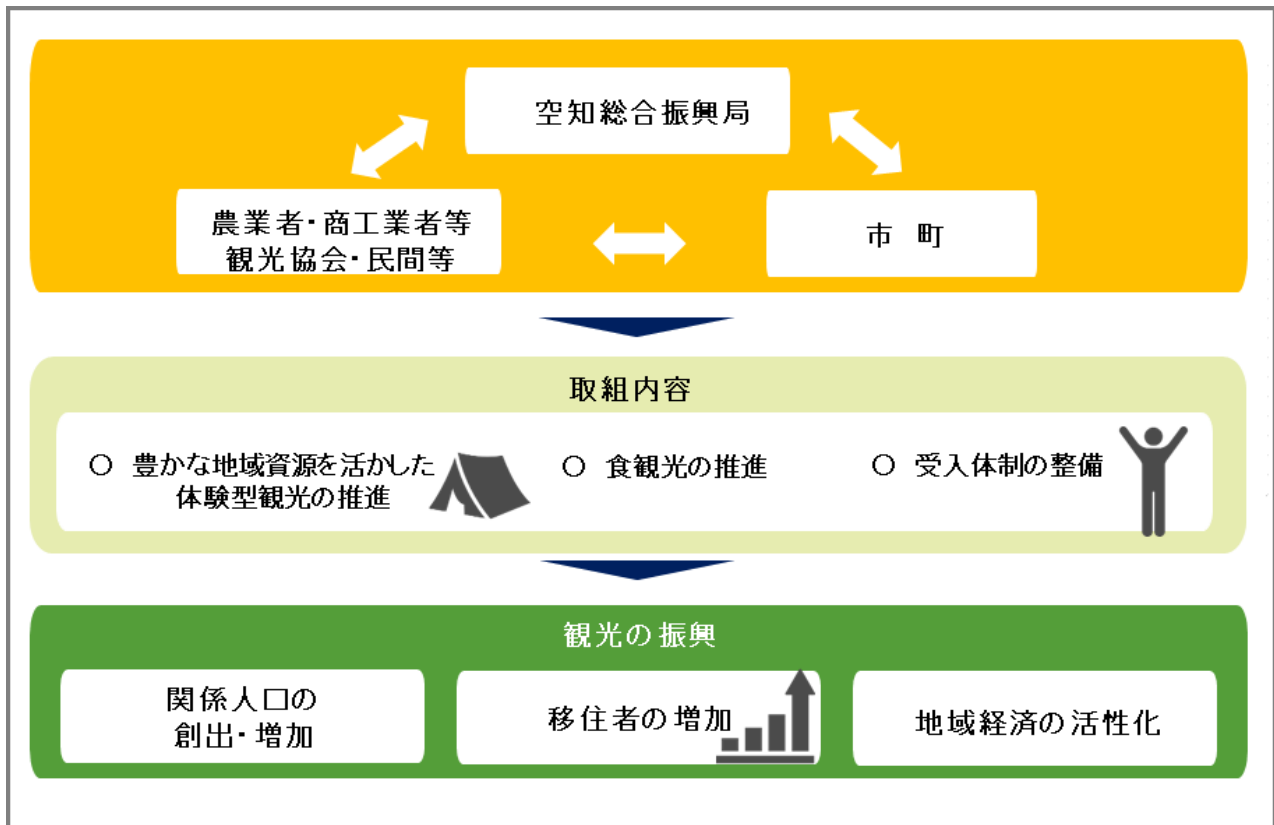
空知総合振興局

農業者・商工業者等
観光協会・民間等

市　町

取組内容

○ 豊かな地域資源を活かした体験型観光の推進

○ 食観光の推進

○ 受入体制の整備

観光の振興

関係人口の創出・増加

移住者の増加

地域経済の活性化